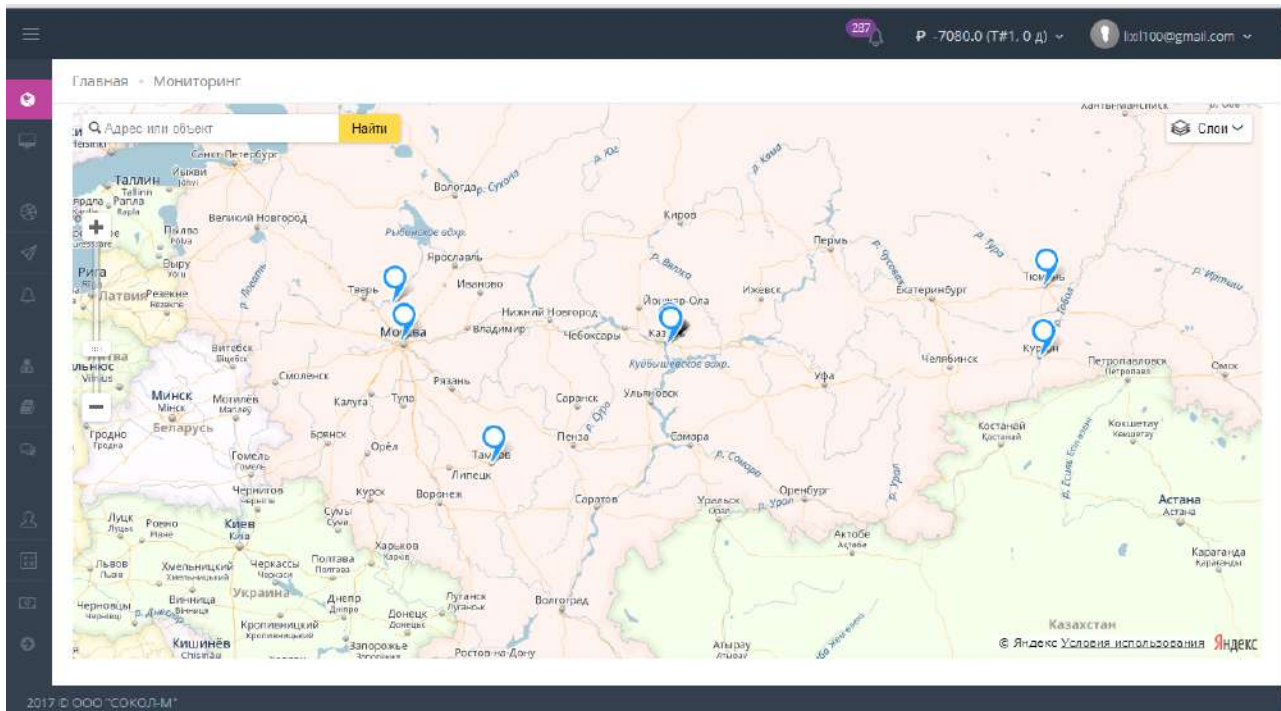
287
₽ -7080.0 (T#1, 0 д)
lixil100@gmail.com

Главная • Мониторинг

Адрес или объект
Найти
Слои

+
−

Санкт-Петербург
Таллин
Рига
Латвия
Вильнюс
Минск
Беларусь
Гродно
Великий Новгород
Псков
Вологда
Рыбинское водохр.
Ярославль
Тверь
Иваново
Москва
Владимир
Нижний Новгород
Чебоксары
Йошкар-Ола
Казань
Киров
Пермь
Ижевск
Екатеринбург
Тюмень
Курган
Челябинск
Петропавловск
Омск
Уфа
Куйбышевское водохр.
Смоленск
Витебск
Могилёв
Калуга
Тула
Рязань
Саранск
Ульяновск
Пенза
Самара
Брянск
Орёл
Тамбов
Липецк
Гомель
Чернигов
Курск
Воронеж
Саратов
Уральск
Оренбург
Костанай
Кокшетау
Астана
Актобе
Караганда
Луцк
Ровно
Киев
Сумы
Харьков
Полтава
Черкассы
Львов
Хмельницкий
Винница
Украина
Черновцы
Днепр
Донецк
Луганск
Волгоград
Кропивницкий
Кишинёв
Запорожье
Ростов-на-Дону
Атырау
Казахстан
Ханты-Мансийск

© Яндекс Условия использования Яндекс

2017 © ООО "СОКОЛ-М"